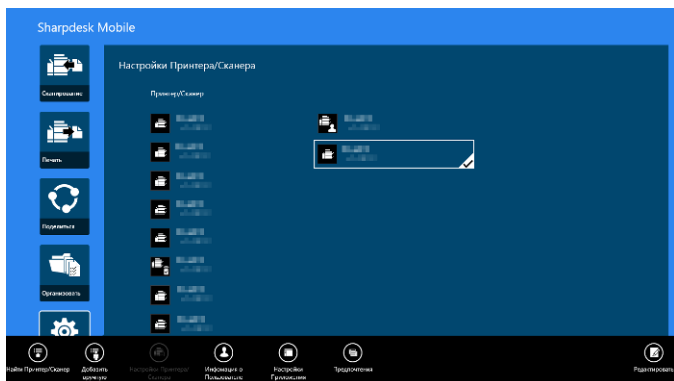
Sharpdesk Mobile

Сканирование

Печать

Поделиться

Организовать

Настройки Принтера/Сканера

Принтер/Сканер

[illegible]
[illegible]
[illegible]
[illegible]
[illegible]
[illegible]
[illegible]
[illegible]
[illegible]
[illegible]

Найти Принтер/Сканер
Добавить вручную
Настройки Принтера/Сканера
Информация о Пользователе
Настройки Приложения
Предпочтения
Редактировать